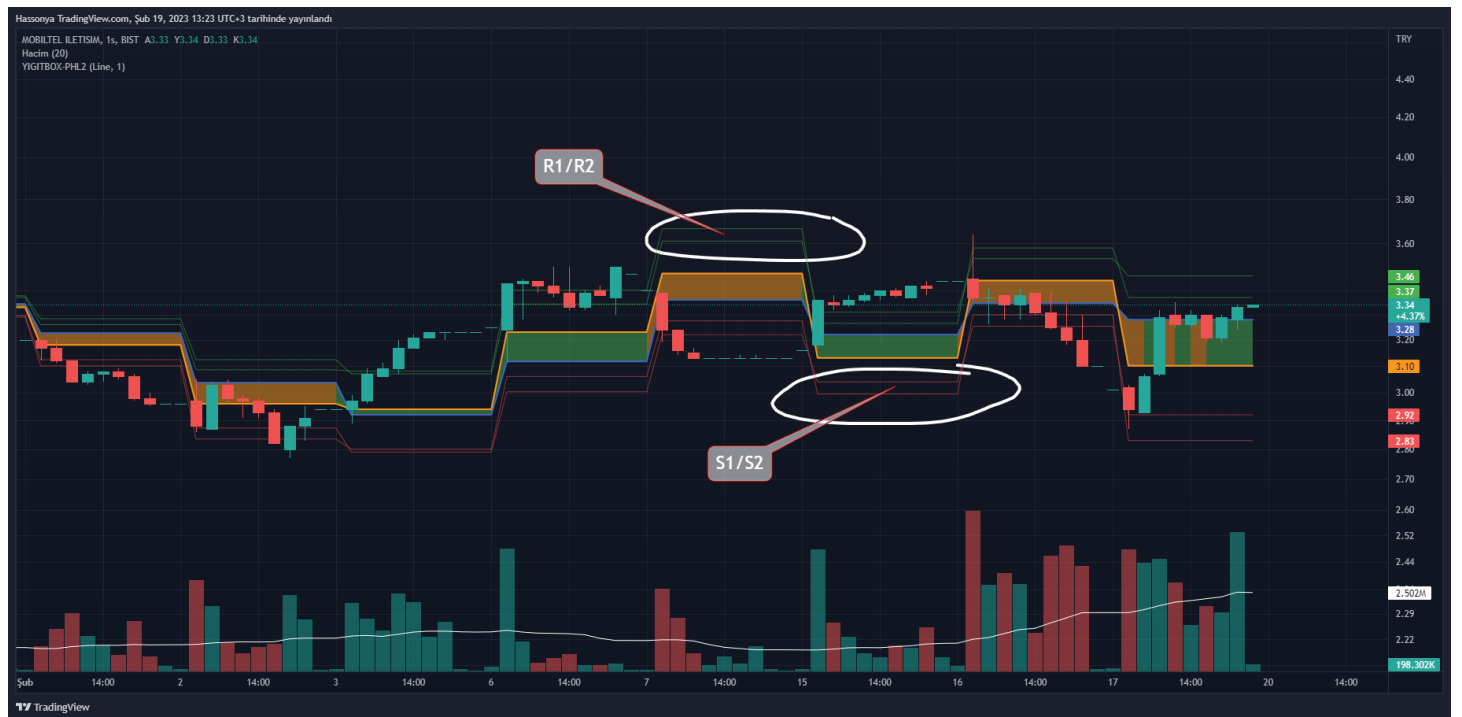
Hassonya TradingView.com, Şub 19, 2023 13:23 UTC+3 tarihinde yayınlandı

MOBILTEL ILETISIM, 1s, BIST A3.33 Y3.34 D3.33 K3.34
Hacim (20)
YIGITBOX-PHL2 (Line, 1)

TRY
4.40
4.20
4.00
3.80
3.60
3.46
3.37
3.34
+4.37%
3.28
3.10
3.00
2.92
2.83
2.80
2.70
2.60
2.52
2.44
2.502M
2.29
2.22
198.302K

R1/R2

S1/S2

Şub 14:00 2 14:00 3 14:00 6 14:00 7 14:00 15 14:00 16 14:00 17 14:00 20 14:00

TradingView